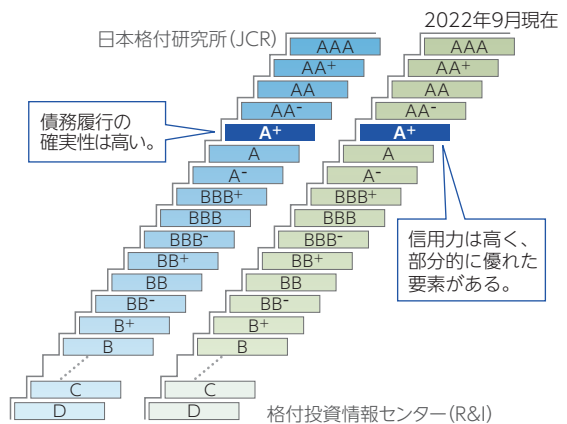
2022年9月現在

日本格付研究所(JCR)

AAA
$AA^+$
AA
$AA^-$
$A^+$
A
$A^-$
$BBB^+$
BBB
$BBB^-$
$BB^+$
BB
$BB^-$
$B^+$
B
C
D

債務履行の確実性は高い。

AAA
$AA^+$
AA
$AA^-$
$A^+$
A
$A^-$
$BBB^+$
BBB
$BBB^-$
$BB^+$
BB
$BB^-$
$B^+$
B
C
D

信用力は高く、部分的に優れた要素がある。

格付投資情報センター(R&I)